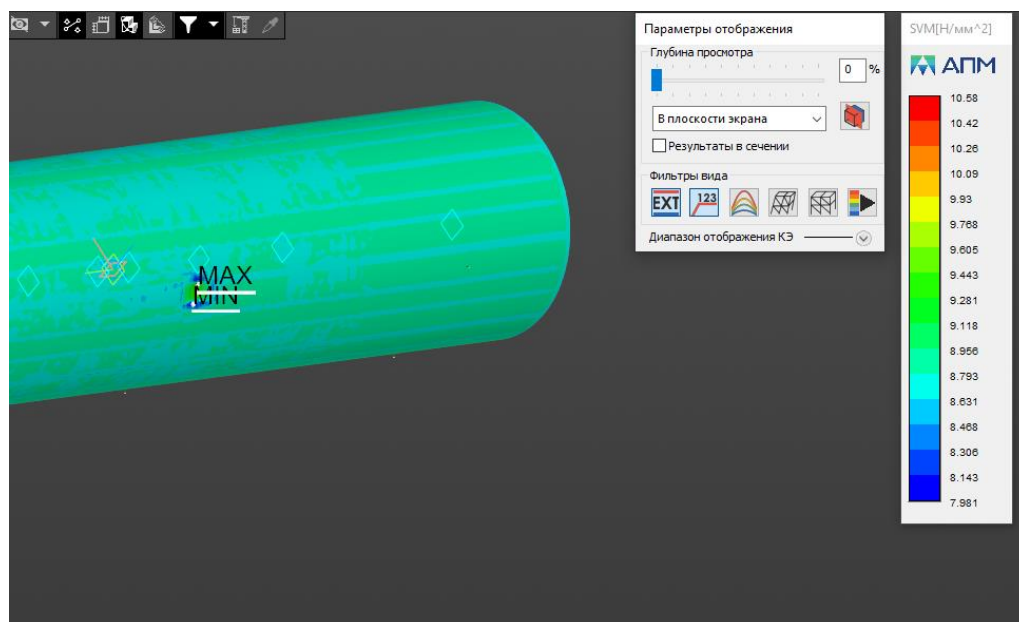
MAX
MIN

Параметры отображения
Глубина просмотра
0 %
В плоскости экрана
Результаты в сечении
Фильтры вида
EXT
123
Диапазон отображения КЭ

SVM[Н/мм^2]
АПМ
10.58
10.42
10.26
10.09
9.93
9.768
9.605
9.443
9.281
9.118
8.956
8.793
8.631
8.468
8.306
8.143
7.981